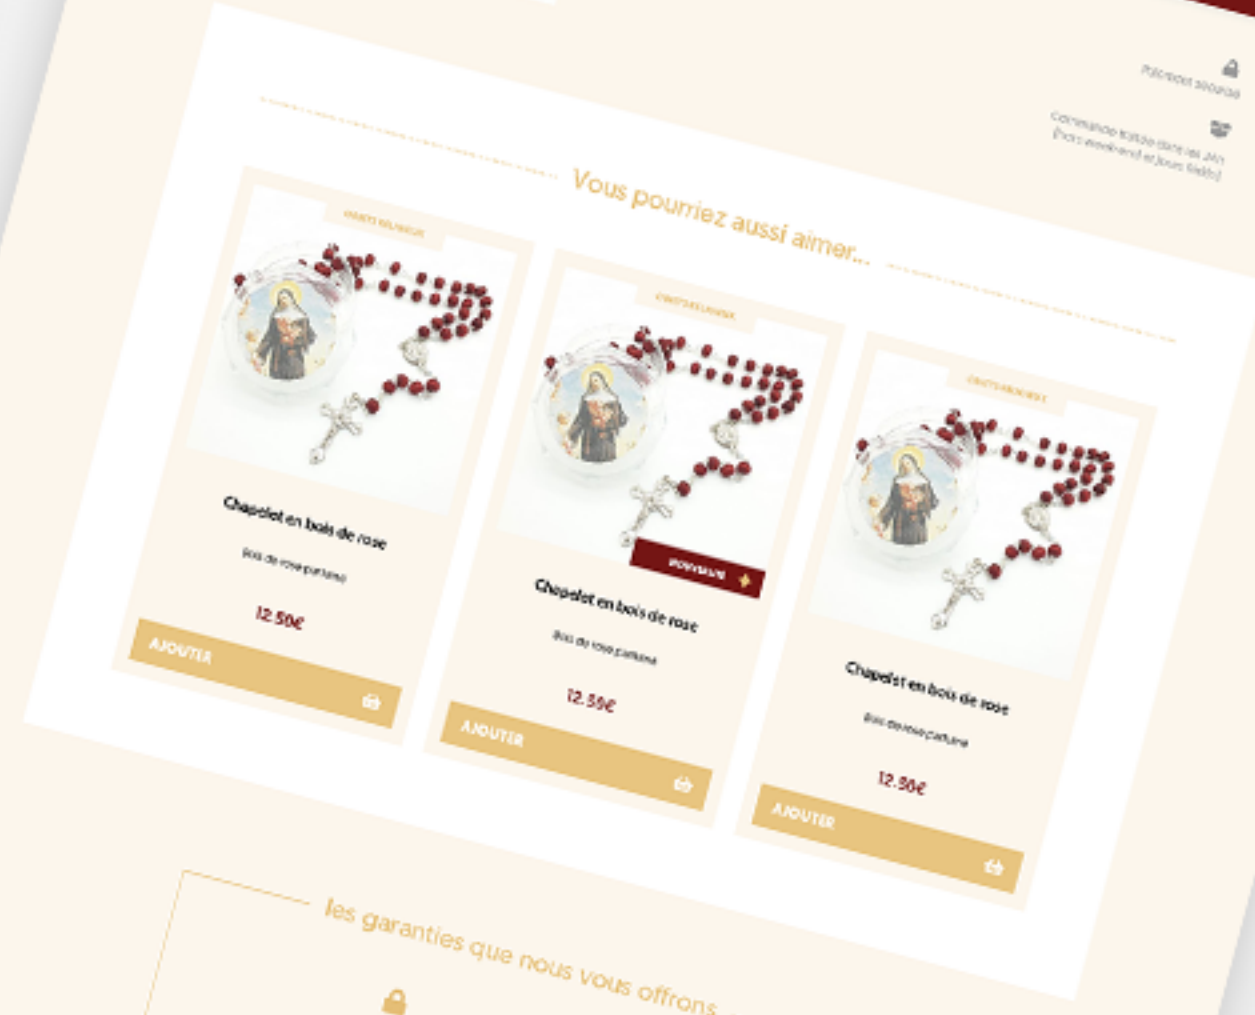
Paiement sécurisé

Commande traitée dans les 24h (hors week-end et jours fériés)

Vous pourriez aussi aimer...

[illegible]

Chapelet en bois de rose

Bois de rose parfumé

12.50€

AJOUTER

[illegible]

NOUVEAUTÉ

Chapelet en bois de rose

Bois de rose parfumé

12.50€

AJOUTER

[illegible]

Chapelet en bois de rose

Bois de rose parfumé

12.50€

AJOUTER

les garanties que nous vous offrons